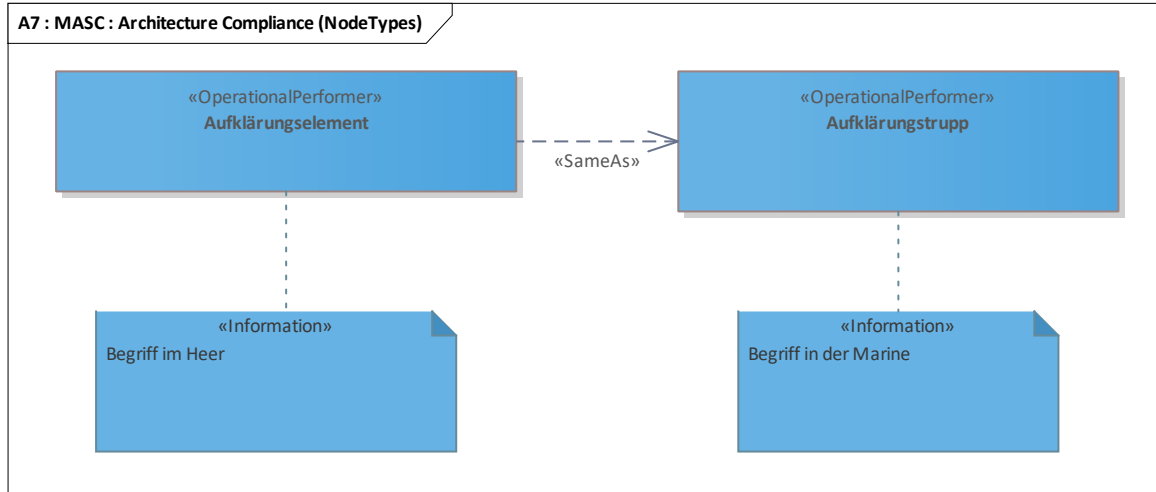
A7 : MASC : Architecture Compliance (NodeTypes)

«OperationalPerformer»
Aufklärungselement

«SameAs»

«OperationalPerformer»
Aufklärungstrupp

«Information»
Begriff im Heer

«Information»
Begriff in der Marine